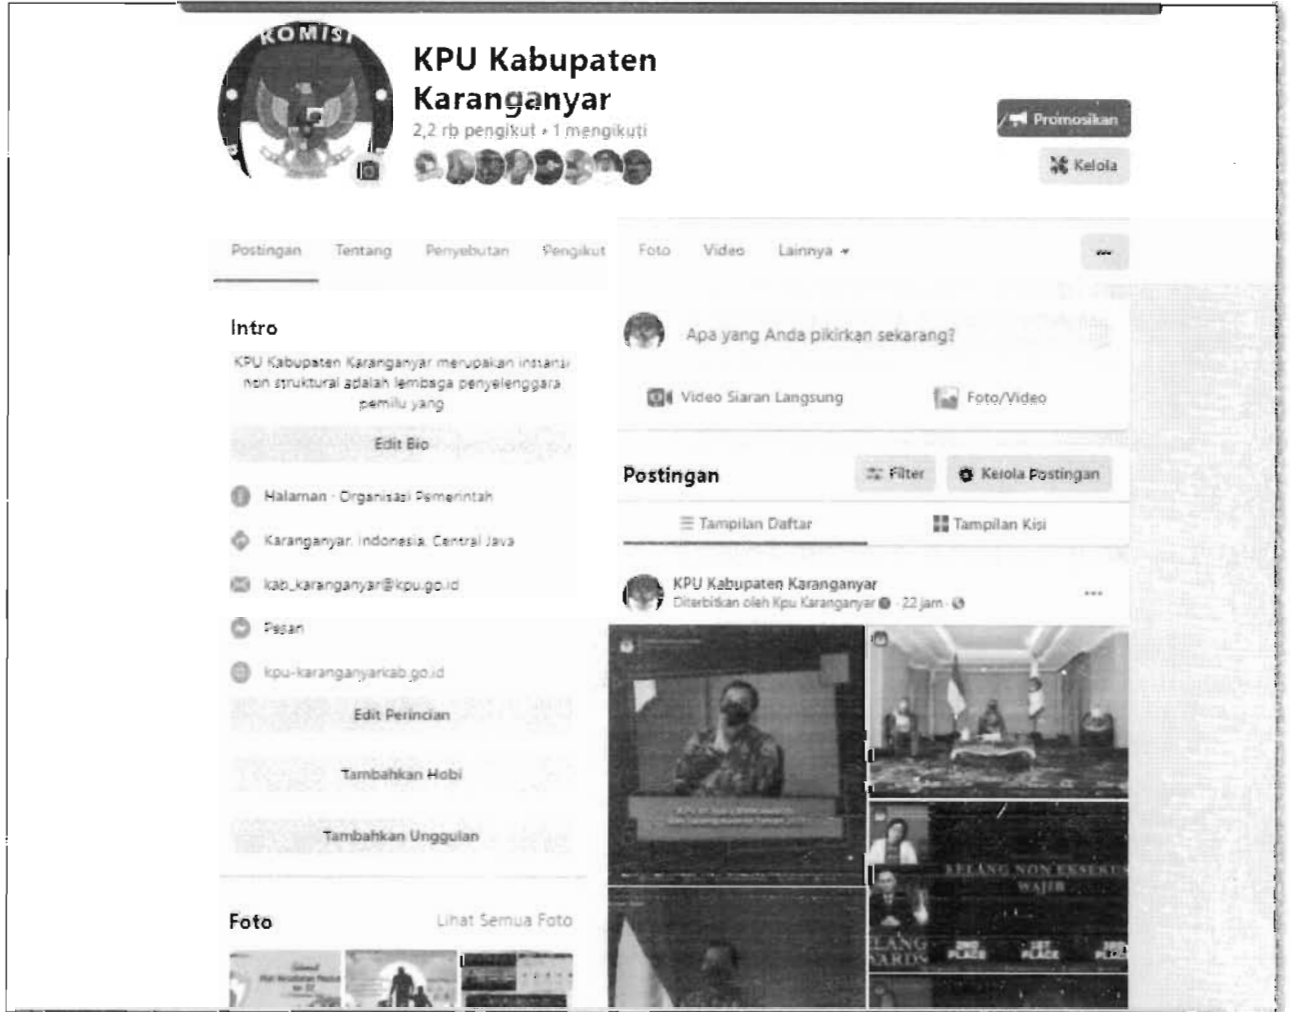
KOMISI

KPU Kabupaten Karanganyar
2,2 rb pengikut • 1 mengikuti

Promosikan
Kelola

Postingan Tentang Penyebutan Pengikut Foto Video Lainnya

...

Intro
KPU Kabupaten Karanganyar merupakan instansi non struktural adalah lembaga penyelenggara pemilu yang
Edit Bio
Halaman · Organisasi Pemerintah
Karanganyar, Indonesia, Central Java
kab_karanganyar@kpu.go.id
Pesan
kpu-karanganyarkab.go.id
Edit Perincian
Tambahkan Hobi
Tambahkan Unggulan

Foto
Lihat Semua Foto

Apa yang Anda pikirkan sekarang?
Video Siaran Langsung
Foto/Video

Postingan
Filter
Kelola Postingan
Tampilan Daftar
Tampilan Kisi

KPU Kabupaten Karanganyar
Diterbitkan oleh Kpu Karanganyar · 22 jam ·

...

LELANG NON EKSEKUSI WAJIB
LANG ARDS
2ND PLACE
1ST PLACE
3RD PLACE